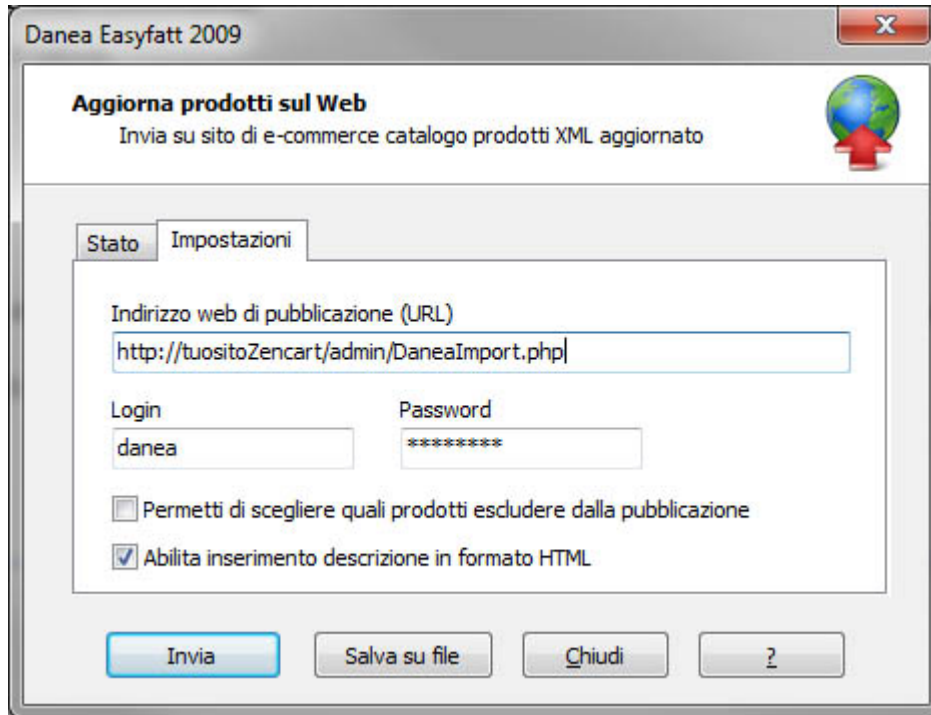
Danea Easyfatt 2009

Aggiorna prodotti sul Web
Invia su sito di e-commerce catalogo prodotti XML aggiornato

Stato | Impostazioni

Indirizzo web di pubblicazione (URL)
http://tuositoZencart/admin/DaneaImport.php

Login
danea

Password
*********

Permetti di scegliere quali prodotti escludere dalla pubblicazione

Abilita inserimento descrizione in formato HTML

Invia | Salva su file | Chiudi | ?